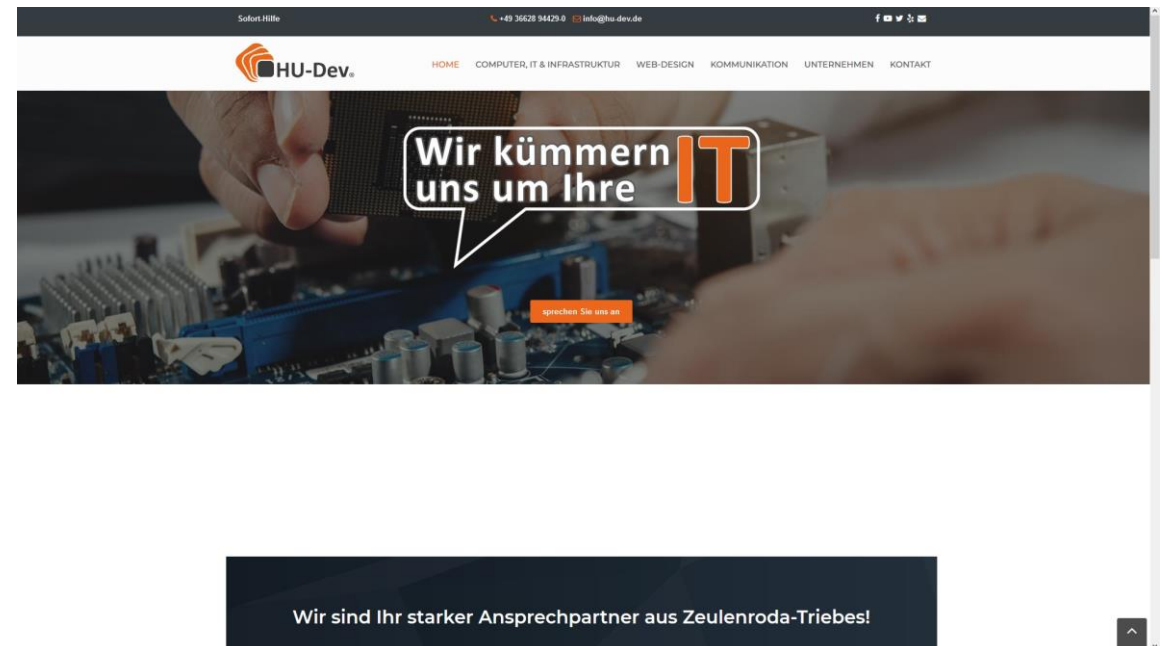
Sofort-Hilfe

+49 36628 94429-0 info@hu-dev.de

HU-Dev.

HOME COMPUTER, IT & INFRASTRUKTUR WEB-DESIGN KOMMUNIKATION UNTERNEHMEN KONTAKT

Wir kümmern uns um Ihre IT

sprechen Sie uns an

Wir sind Ihr starker Ansprechpartner aus Zeulenroda-Triebes!